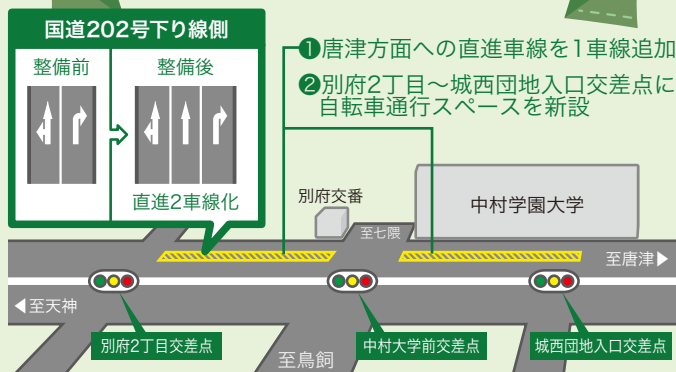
国道202号下り線側

整備前

整備後

直進2車線化

❶唐津方面への直進車線を1車線追加

❷別府2丁目～城西団地入口交差点に自転車通行スペースを新設

別府交番

中村学園大学

至七隈

至唐津▶

◀至天神

別府2丁目交差点

中村大学前交差点

城西団地入口交差点

至鳥飼